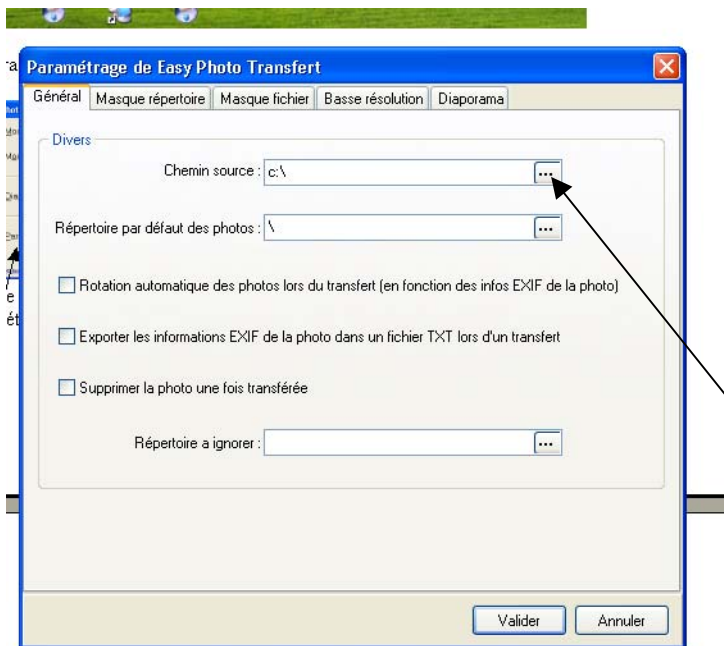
Paramétrage de Easy Photo Transfert

Général | Masque répertoire | Masque fichier | Basse résolution | Diaporama

Divers

Chemin source : c:\ ...

Répertoire par défaut des photos : \ ...

Rotation automatique des photos lors du transfert (en fonction des infos EXIF de la photo)

Exporter les informations EXIF de la photo dans un fichier TXT lors d'un transfert

Supprimer la photo une fois transférée

Répertoire a ignorer : ...

Valider Annuler